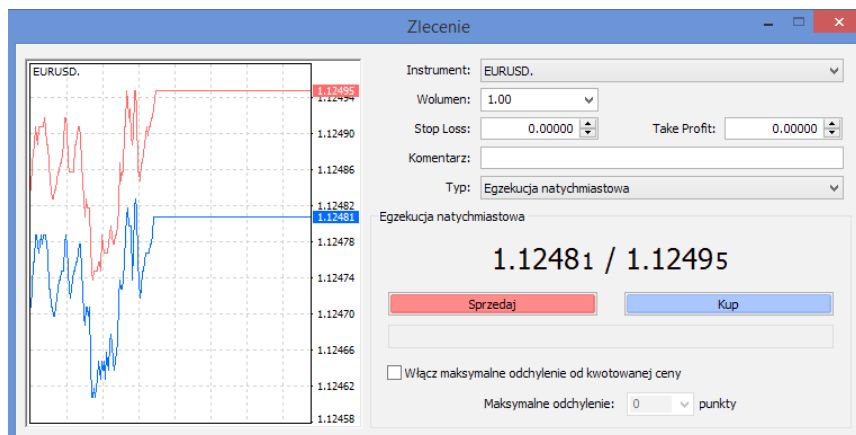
Zlecenie

EURUSD.

1.12495
1.12494
1.12490
1.12486
1.12482
1.12481
1.12478
1.12474
1.12470
1.12466
1.12462
1.12458

Instrument: EURUSD.
Wolumen: 1.00
Stop Loss: 0.00000
Take Profit: 0.00000
Komentarz:
Typ: Egzekucja natychmiastowa

Egzekucja natychmiastowa

1.12481 / 1.12495

Sprzedaj
Kup

Włącz maksymalne odchylenie od kwotowanej ceny

Maksymalne odchylenie: 0 punkty